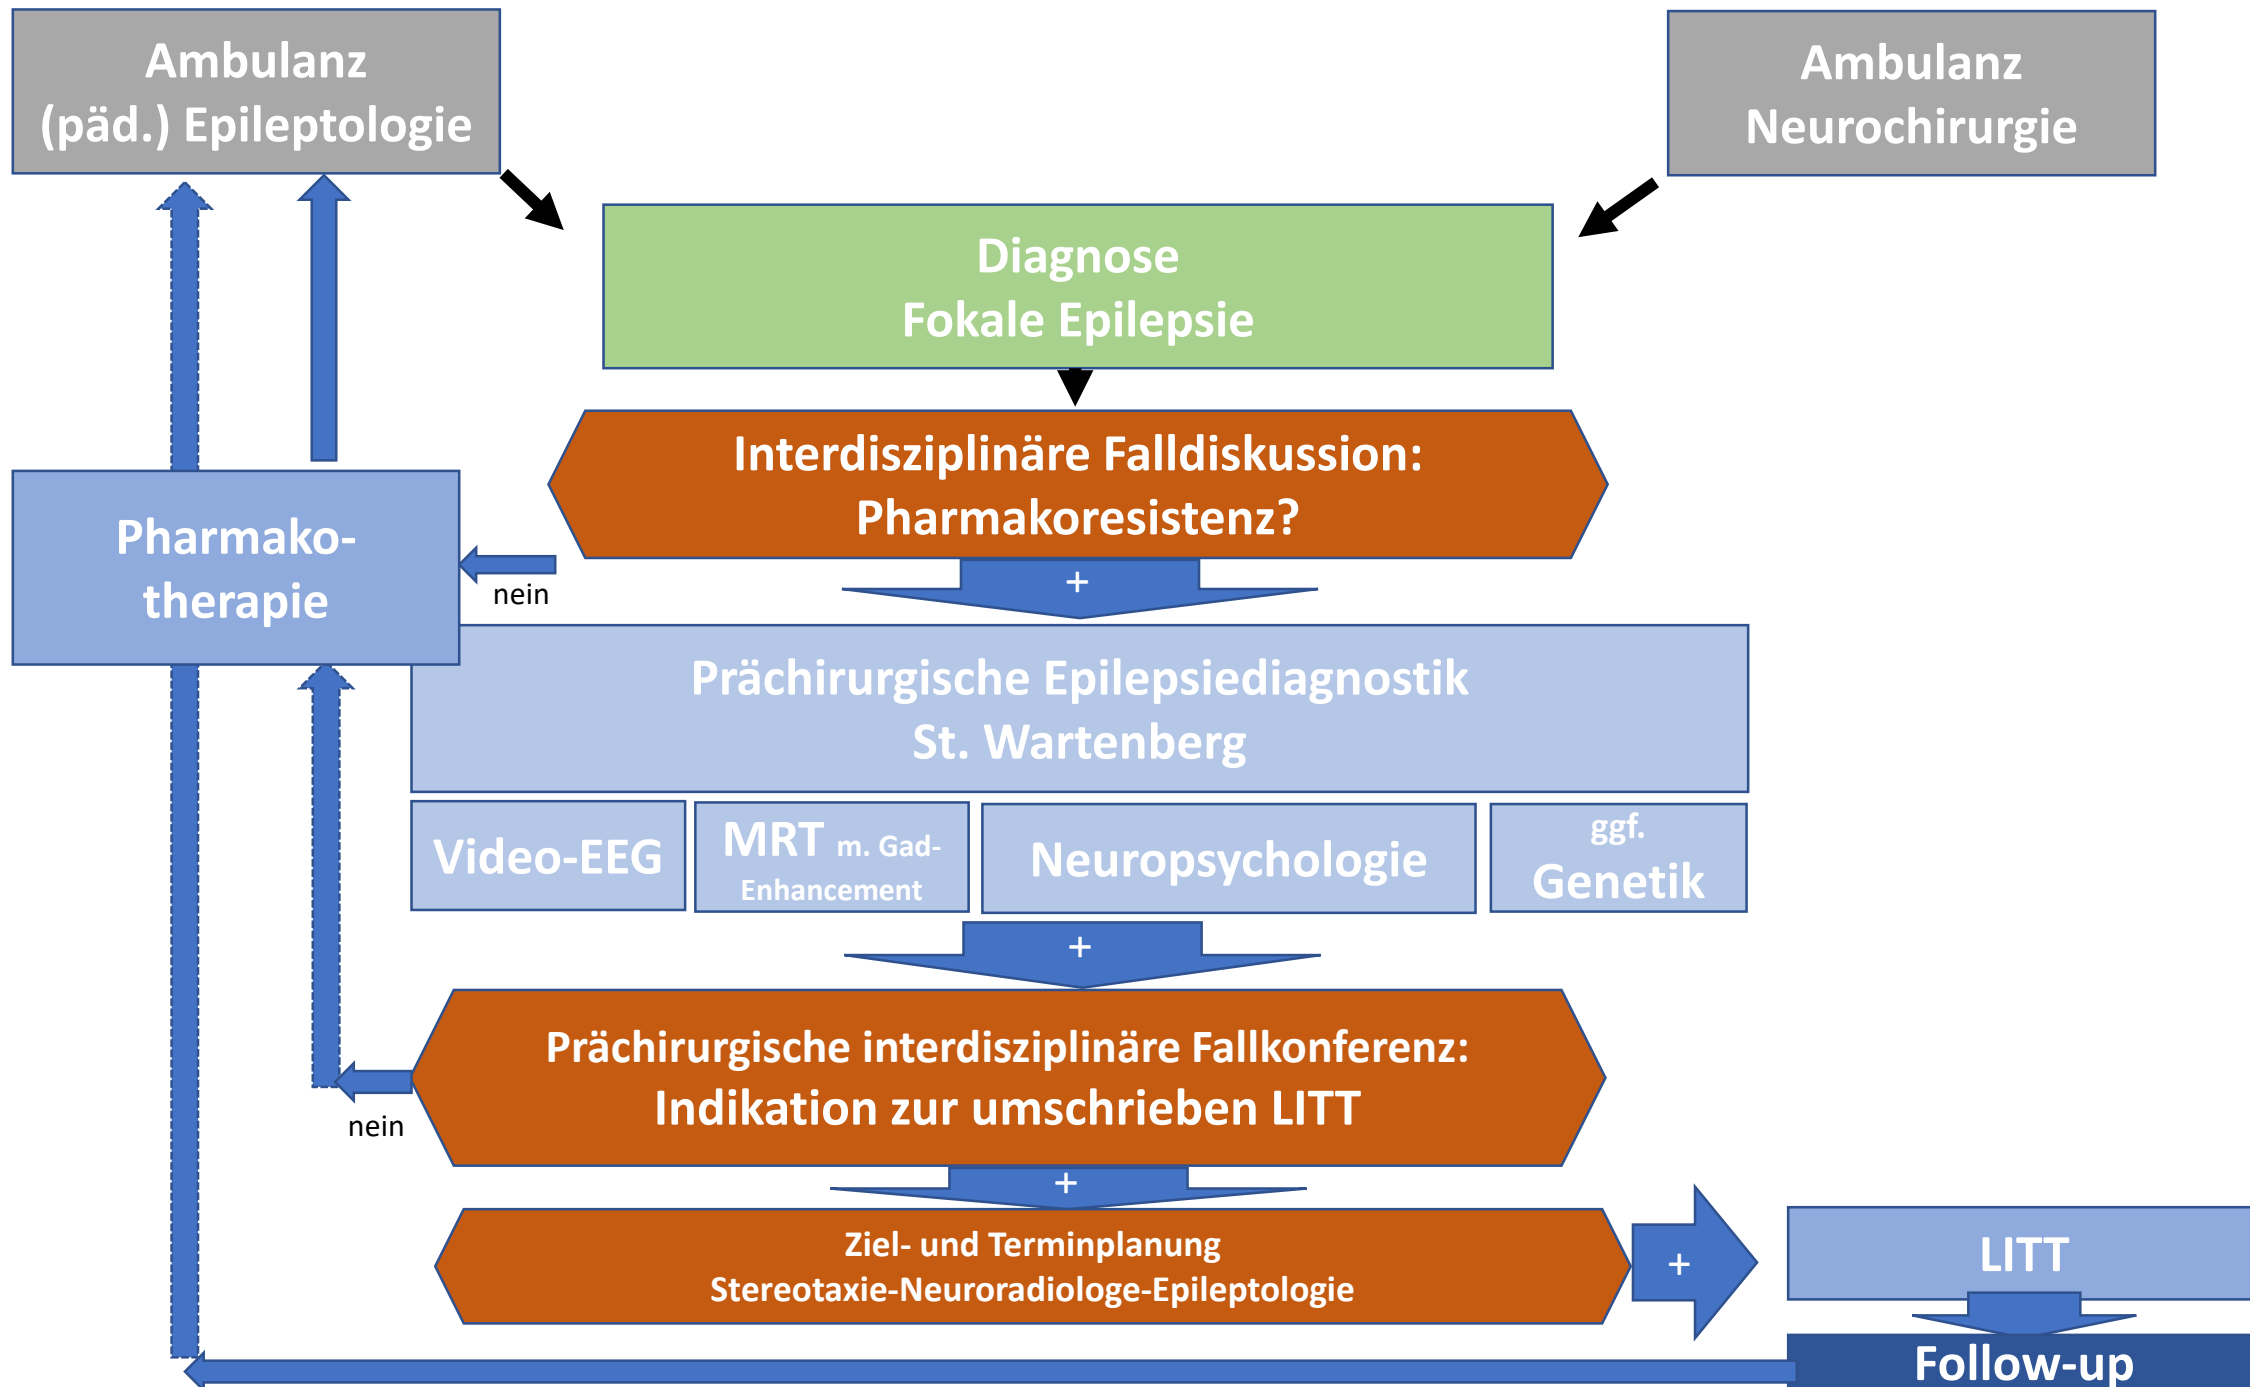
Ambulanz
(päd.) Epileptologie

Ambulanz
Neurochirurgie

Diagnose
Fokale Epilepsie

Interdisziplinäre Falldiskussion:
Pharmakoresistenz?

Pharmako-
therapie

nein

+

Prächirurgische Epilepsiediagnostik
St. Wartenberg

Video-EEG

MRT m. Gad-Enhancement

Neuropsychologie

ggf.
Genetik

+

Prächirurgische interdisziplinäre Fallkonferenz:
Indikation zur umschrieben LITT

nein

+

Ziel- und Terminplanung
Stereotaxie-Neuroradiologe-Epileptologie

+

LITT

Follow-up